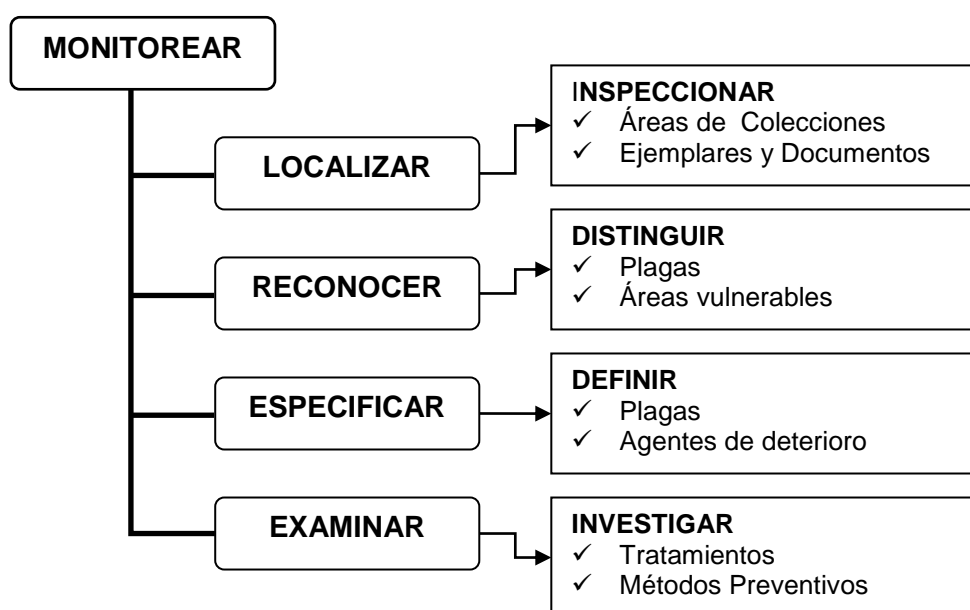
MONITOREAR

LOCALIZAR

INSPECCIONAR
✓ Áreas de Colecciones
✓ Ejemplares y Documentos

RECONOCER

DISTINGUIR
✓ Plagas
✓ Áreas vulnerables

ESPECIFICAR

DEFINIR
✓ Plagas
✓ Agentes de deterioro

EXAMINAR

INVESTIGAR
✓ Tratamientos
✓ Métodos Preventivos